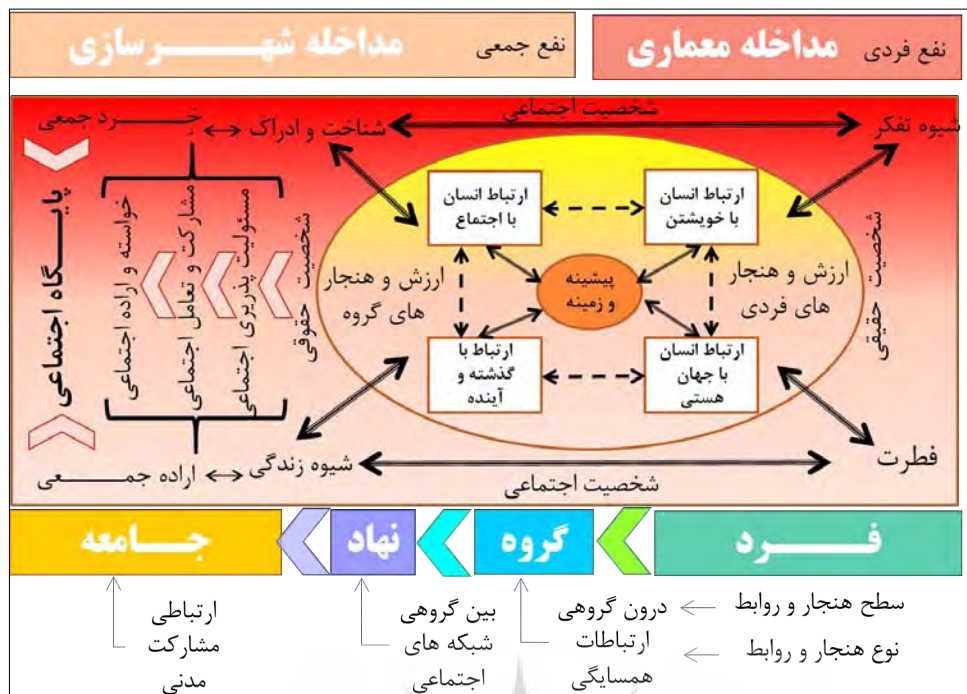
نفع فردی مداخله معماری

نفع جمعی مداخله شهرسازی

شخصیت اجتماعی

شیوه تفکر

شناخت و ادراک

خرد جمعی

پایگاه اجتماعی

خواسته و اراده اجتماعی

مشارکت و تعامل اجتماعی

مسئولیت پذیری اجتماعی

شخصیت حقوقی

ارتباط انسان با اجتماع

ارتباط انسان با خویشتن

ارزش و هنجار های گروه

پیشینه و زمینه

ارزش و هنجار های فردی

شخصیت حقیقی

ارتباط با گذشته و آینده

ارتباط انسان با جهان هستی

شیوه زندگی

اراده جمعی

فطرت

شخصیت اجتماعی

فرد

گروه

نهاد

جامعه

سطح هنجار و روابط

نوع هنجار و روابط

درون گروهی
ارتباطات
همسایگی

بین گروهی
شبکه های
اجتماعی

ارتباطی
مشارکت
مدنی